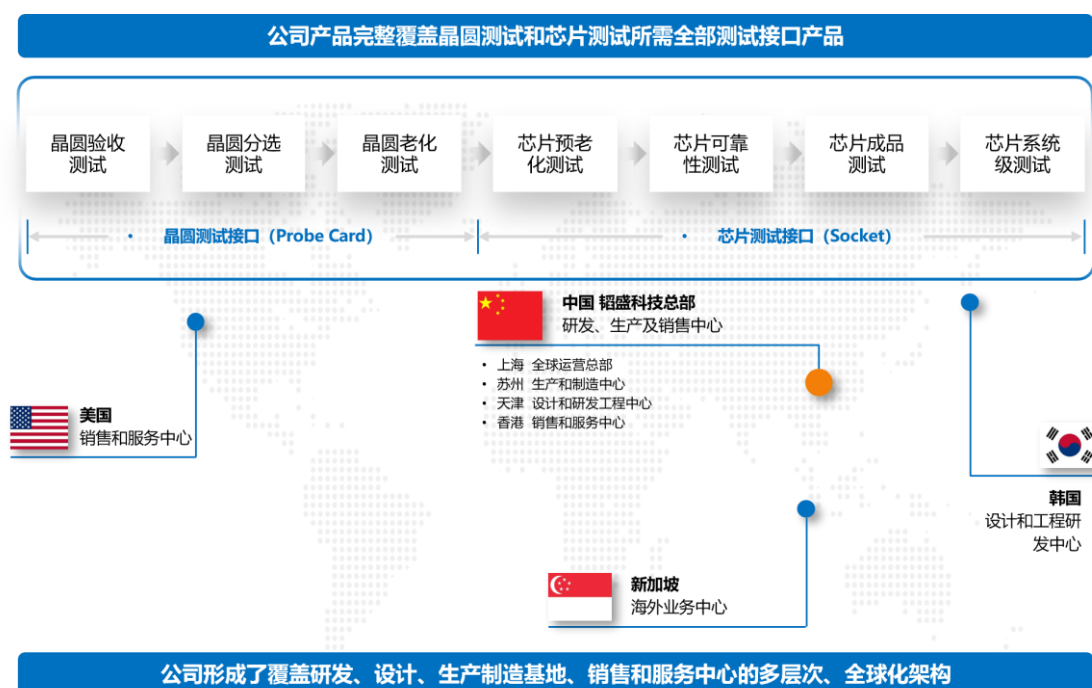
公司产品完整覆盖晶圆测试和芯片测试所需全部测试接口产品

晶圆验收测试

晶圆分选测试

晶圆老化测试

芯片预老化测试

芯片可靠性测试

芯片成品测试

芯片系统级测试

· 晶圆测试接口（Probe Card）

· 芯片测试接口（Socket）

中国 韬盛科技总部
研发、生产及销售中心

• 上海 全球运营总部
• 苏州 生产和制造中心
• 天津 设计和研发工程中心
• 香港 销售和服务中心

美国
销售和服务中心

韩国
设计和工程研发中心

新加坡
海外业务中心

公司形成了覆盖研发、设计、生产制造基地、销售和服务中心的多层次、全球化架构